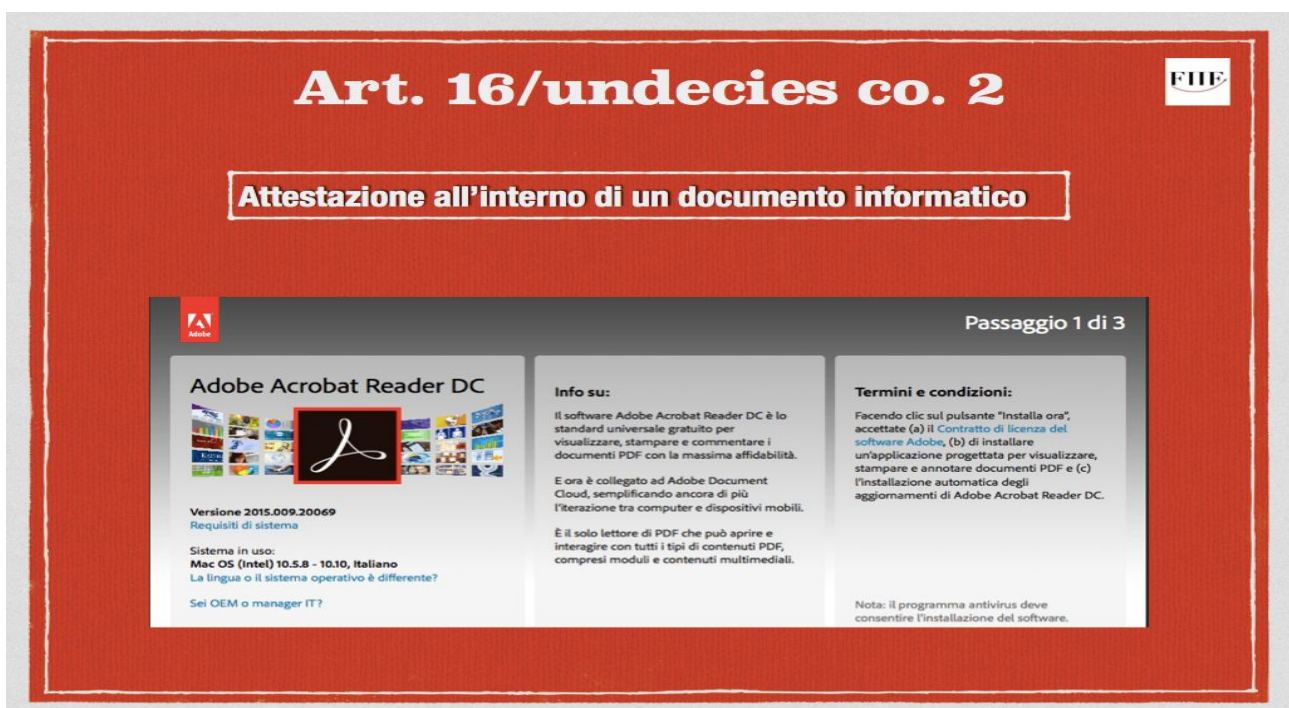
Art. 16/undecies co. 2

FIIF

Attestazione all'interno di un documento informatico

Adobe

Passaggio 1 di 3

Adobe Acrobat Reader DC

Versione 2015.009.20069
Requisiti di sistema

Sistema in uso:
Mac OS (Intel) 10.5.8 - 10.10, Italiano
La lingua o il sistema operativo è differente?

Sei OEM o manager IT?

Info su:

Il software Adobe Acrobat Reader DC è lo standard universale gratuito per visualizzare, stampare e commentare i documenti PDF con la massima affidabilità.

E ora è collegato ad Adobe Document Cloud, semplificando ancora di più l'iterazione tra computer e dispositivi mobili.

È il solo lettore di PDF che può aprire e interagire con tutti i tipi di contenuti PDF, compresi moduli e contenuti multimediali.

Termini e condizioni:

Facendo clic sul pulsante "Installa ora", accettate (a) il Contratto di licenza del software Adobe, (b) di installare un'applicazione progettata per visualizzare, stampare e annotare documenti PDF e (c) l'installazione automatica degli aggiornamenti di Adobe Acrobat Reader DC.

Nota: il programma antivirus deve consentire l'installazione del software.